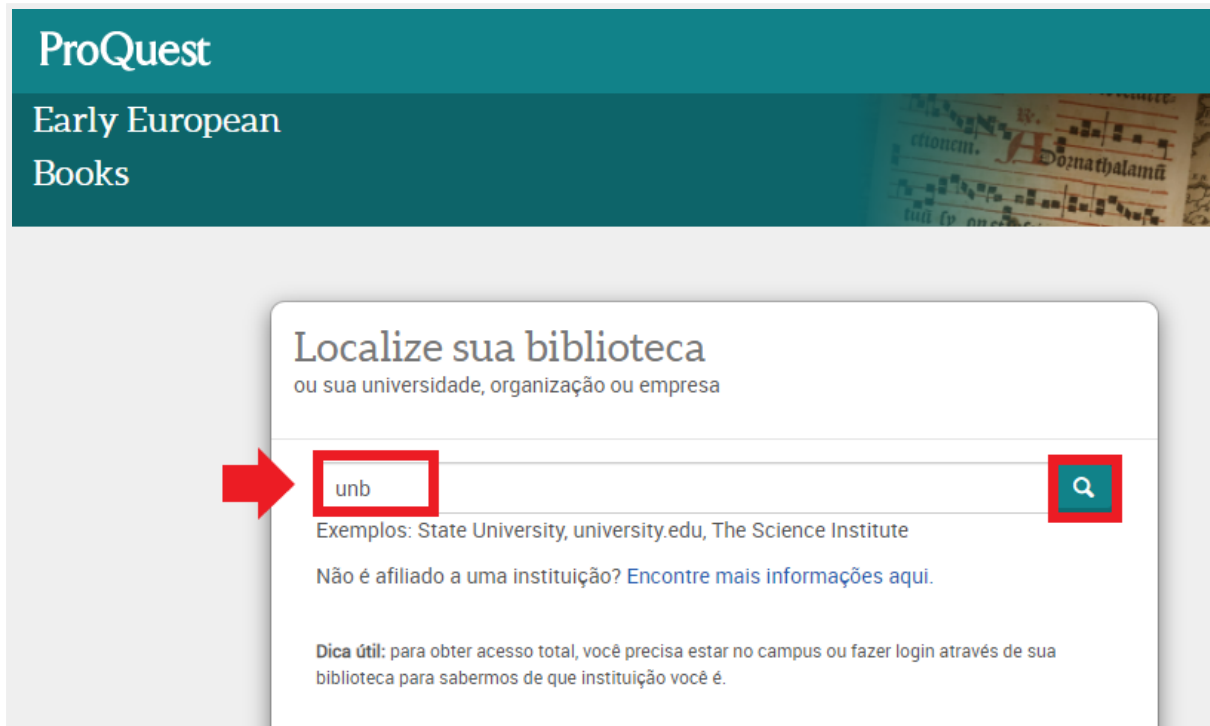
ProQuest

Early European Books

Localize sua biblioteca
ou sua universidade, organização ou empresa

unb

Exemplos: State University, university.edu, The Science Institute

Não é afiliado a uma instituição? Encontre mais informações aqui.

**Dica útil:** para obter acesso total, você precisa estar no campus ou fazer login através de sua biblioteca para sabermos de que instituição você é.